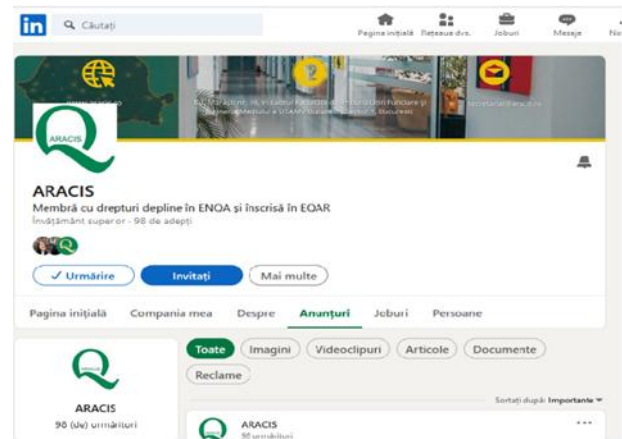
in Căutați

Pagina inițială Rețeaua dvs. Joburi Mesaje Ni

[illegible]

Bd. Mărăști nr. 59, în clădirea Facultății de Îmbunătățiri Funciare și Ingineria Mediului a USAMV București, Sector 1, București

secretariat@aracis.ro

ARACIS

ARACIS

Membră cu drepturi depline în ENQA și înscrisă în EQAR

Învățământ superior · 98 de adepți

✓ Urmărire

Invitați

Mai multe

Pagina inițială Compania mea Despre Anunțuri Joburi Persoane

ARACIS

ARACIS

98 (de) urmăritori

Toate Imagini Videoclipuri Articole Documente Reclame

Sortați după: Importante

ARACIS

98 urmăritori